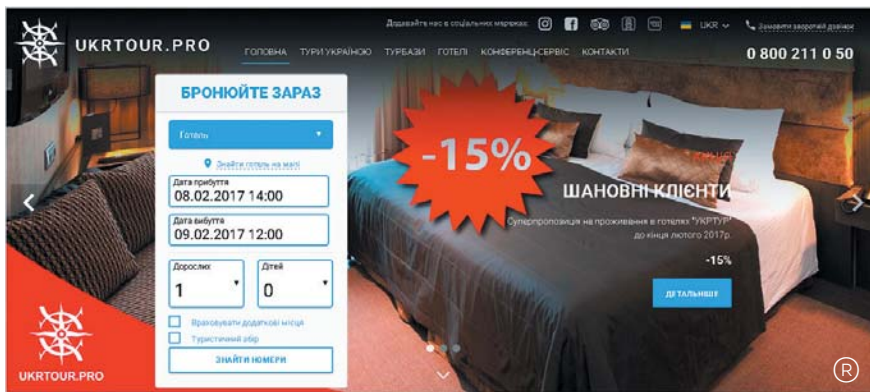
UKRTOUR.PRO

Додавайте нас в соціальних мережах: UKR Замовити зворотній дзвінок

ГОЛОВНА ТУРИ УКРАЇНОЮ ТУРБАЗИ ГОТЕЛІ КОНФЕРЕНЦ-СЕРВІС КОНТАКТИ

0 800 211 0 50

БРОНЮЙТЕ ЗАРАЗ

Готель

Знайти готель на мапі

Дата прибуття
08.02.2017 14:00

Дата вибуття
09.02.2017 12:00

Дорослих
1

Дітей
0

Враховувати додаткові місця

Туристичний збір

ЗНАЙТИ НОМЕРИ

-15%

ШАНОВНІ КЛІЄНТИ

Суперпропозиція на проживання в готелях "УКРТУР" до кінця лютого 2017р.

-15%

ДЕТАЛЬНІШЕ

UKRTOUR.PRO

®